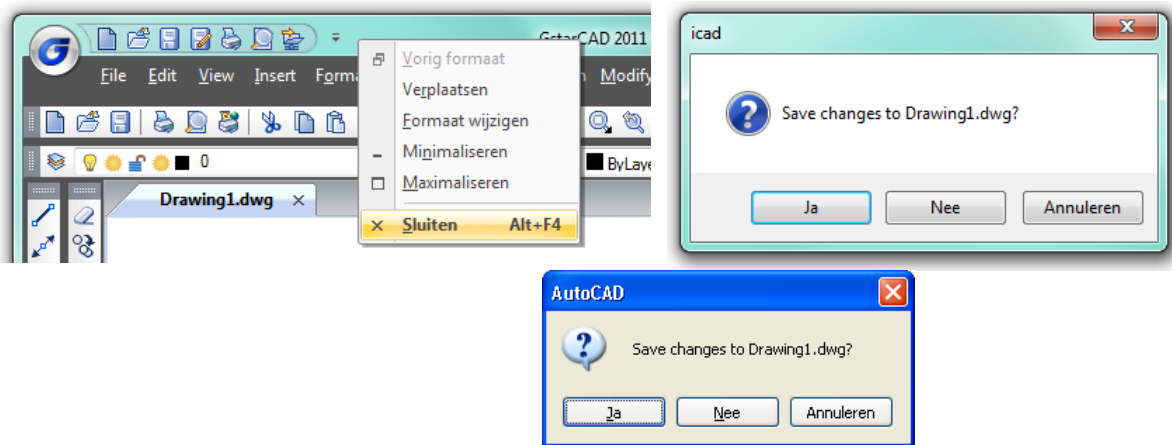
GstarCAD 2011

File Edit View Insert Form Modify

0

ByLaye

Drawing1.dwg ×

Vorig formaat
Verplaatsen
Formaat wijzigen
Minimaliseren
Maximaliseren
Sluiten Alt+F4

icad

Save changes to Drawing1.dwg?

Ja Nee Annuleren

AutoCAD

Save changes to Drawing1.dwg?

Ja Nee Annuleren